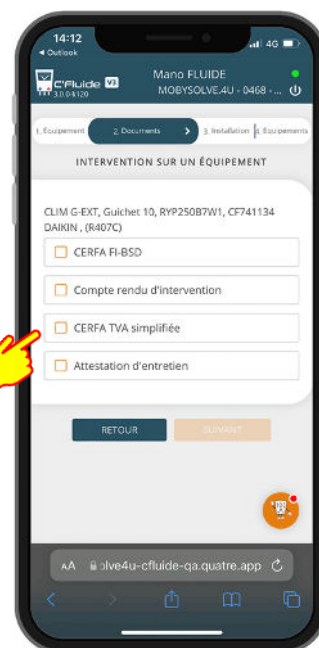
14:12
◂ Outlook
4G

C'Fluide V3
3.0.0.4120

Mano FLUIDE
MOBYSOLVE.4U - 0468 - ...

1. Équipement
2. Documents
3. Installation
4. Équipements

INTERVENTION SUR UN ÉQUIPEMENT

CLIM G-EXT, Guichet 10, RYP250B7W1, CF741134 DAIKIN , (R407C)

CERFA FI-BSD

Compte rendu d'intervention

CERFA TVA simplifiée

Attestation d'entretien

RETOUR

SUIVANT

AA
olve4u-cfluide-qa.quatre.app